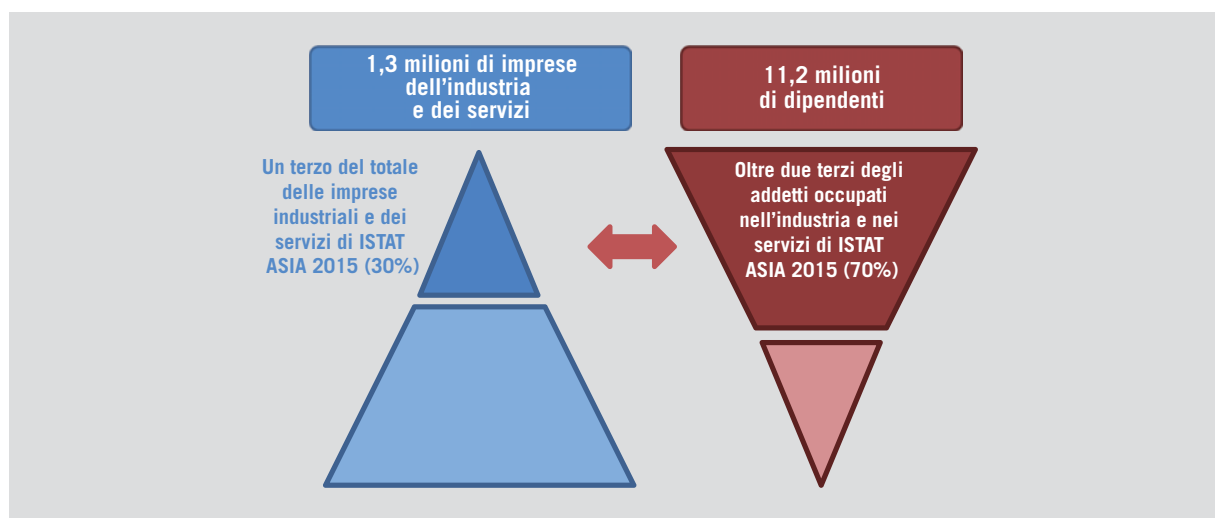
1,3 milioni di imprese dell’industria e dei servizi

11,2 milioni di dipendenti

Un terzo del totale delle imprese industriali e dei servizi di ISTAT ASIA 2015 (30%)

Oltre due terzi degli addetti occupati nell’industria e nei servizi di ISTAT ASIA 2015 (70%)